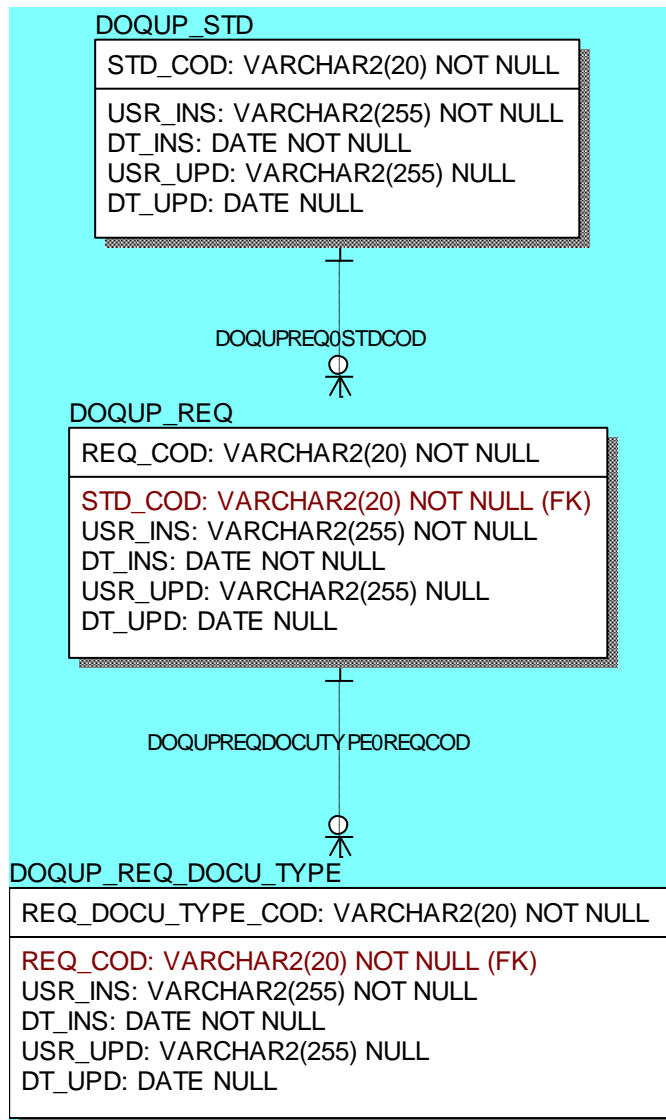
DOQUP_STD

STD_COD: VARCHAR2(20) NOT NULL

USR_INS: VARCHAR2(255) NOT NULL
DT_INS: DATE NOT NULL
USR_UPD: VARCHAR2(255) NULL
DT_UPD: DATE NULL

DOQUPREQ0STDCOD

DOQUP_REQ

REQ_COD: VARCHAR2(20) NOT NULL

STD_COD: VARCHAR2(20) NOT NULL (FK)
USR_INS: VARCHAR2(255) NOT NULL
DT_INS: DATE NOT NULL
USR_UPD: VARCHAR2(255) NULL
DT_UPD: DATE NULL

DOQUPREQDOCUTYPE0REQCOD

DOQUP_REQ_DOCU_TYPE

REQ_DOCU_TYPE_COD: VARCHAR2(20) NOT NULL

REQ_COD: VARCHAR2(20) NOT NULL (FK)
USR_INS: VARCHAR2(255) NOT NULL
DT_INS: DATE NOT NULL
USR_UPD: VARCHAR2(255) NULL
DT_UPD: DATE NULL